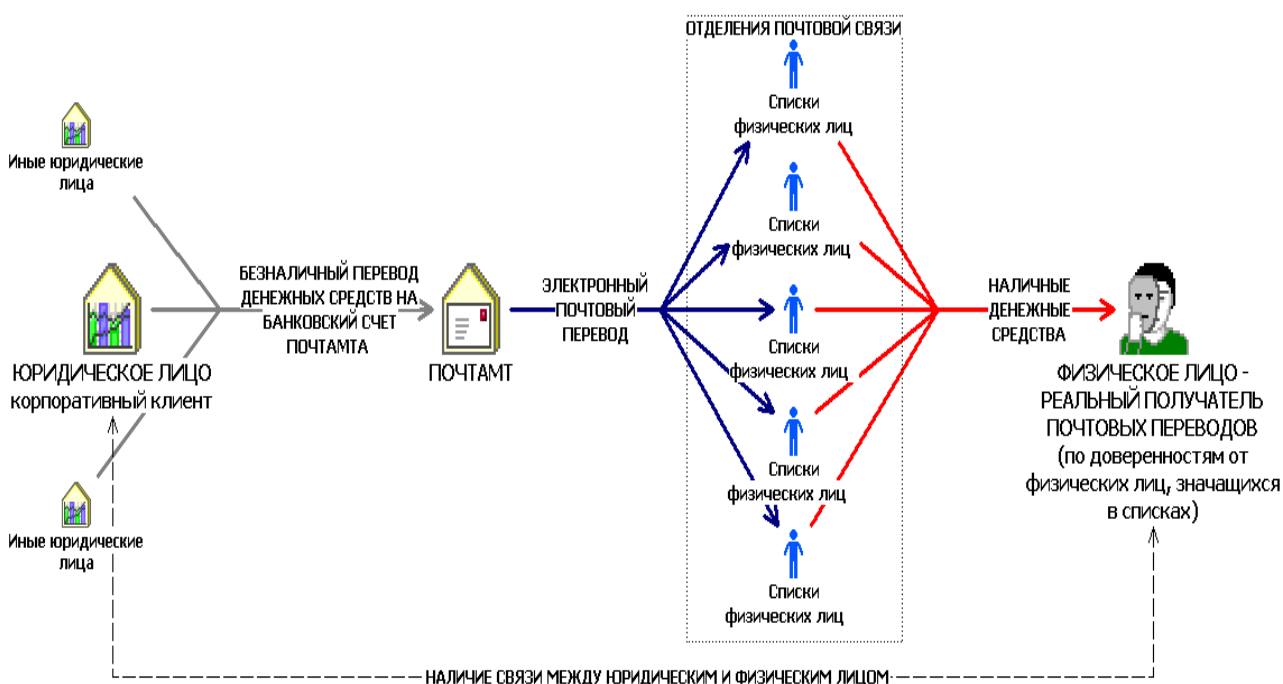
ОТДЕЛЕНИЯ ПОЧТОВОЙ СВЯЗИ

Иные юридические лица

Списки физических лиц

Списки физических лиц

БЕЗНАЛИЧНЫЙ ПЕРЕВОД ДЕНЕЖНЫХ СРЕДСТВ НА БАНКОВСКИЙ СЧЕТ ПОЧТАМТА

ЭЛЕКТРОННЫЙ ПОЧТОВЫЙ ПЕРЕВОД

НАЛИЧНЫЕ ДЕНЕЖНЫЕ СРЕДСТВА

ЮРИДИЧЕСКОЕ ЛИЦО корпоративный клиент

ПОЧТАМТ

Списки физических лиц

ФИЗИЧЕСКОЕ ЛИЦО - РЕАЛЬНЫЙ ПОЛУЧАТЕЛЬ ПОЧТОВЫХ ПЕРЕВОДОВ (по доверенностям от физических лиц, значащихся в списках)

Списки физических лиц

Иные юридические лица

Списки физических лиц

НАЛИЧИЕ СВЯЗИ МЕЖДУ ЮРИДИЧЕСКИМ И ФИЗИЧЕСКИМ ЛИЦОМ